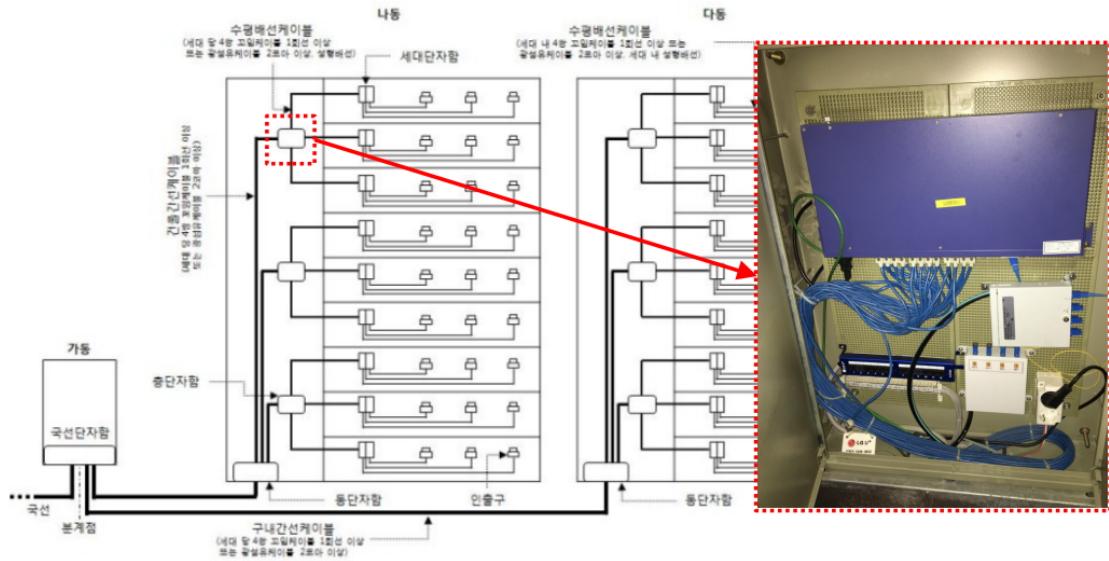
나동

다동

수평배선케이블
(세대 당 4쌍 꼬임케이블 1회선 이상 또는 광섬유케이블 2코아 이상, 성형배선)

수평배선케이블
(세대 내 4쌍 꼬임케이블 1회선 이상 또는 광섬유케이블 2코아 이상, 세대 내 성형배선)

세대단자함

간선케이블
(세대 당 4쌍 꼬임케이블 1회선 이상 또는 광섬유케이블 2코아 이상)

가동

국선단자함

층단자함

동단자함

인출구

동단자함

국선

분계점

구내간선케이블
(세대 당 4쌍 꼬임케이블 1회선 이상 또는 광섬유케이블 2코아 이상)